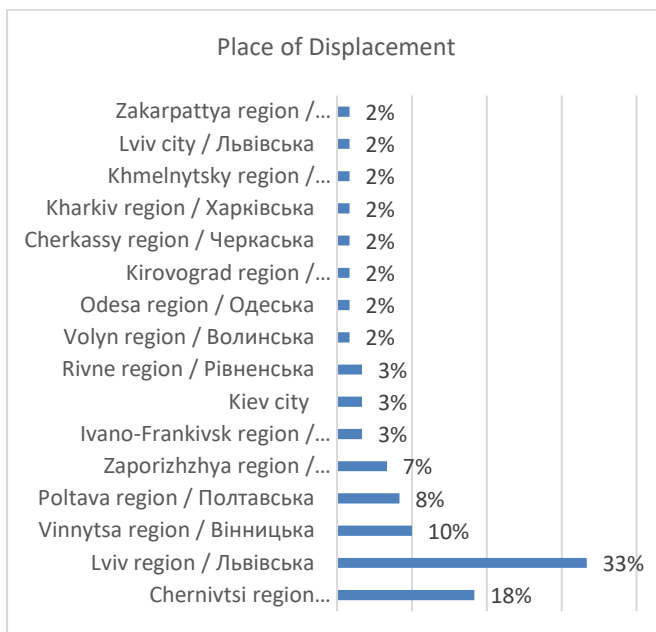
Place of Displacement

| Region | Share |
|---|---|
| Zakarpattya region /... | 2% |
| Lviv city / Львівська | 2% |
| Khmelnytsky region /... | 2% |
| Kharkiv region / Харківська | 2% |
| Cherkassy region / Черкаська | 2% |
| Kirovograd region /... | 2% |
| Odesa region / Одеська | 2% |
| Volyn region / Волинська | 2% |
| Rivne region / Рівненська | 3% |
| Kiev city | 3% |
| Ivano-Frankivsk region /... | 3% |
| Zaporizhzhya region /... | 7% |
| Poltava region / Полтавська | 8% |
| Vinnytsa region / Вінницька | 10% |
| Lviv region / Львівська | 33% |
| Chernivtsi region... | 18% |